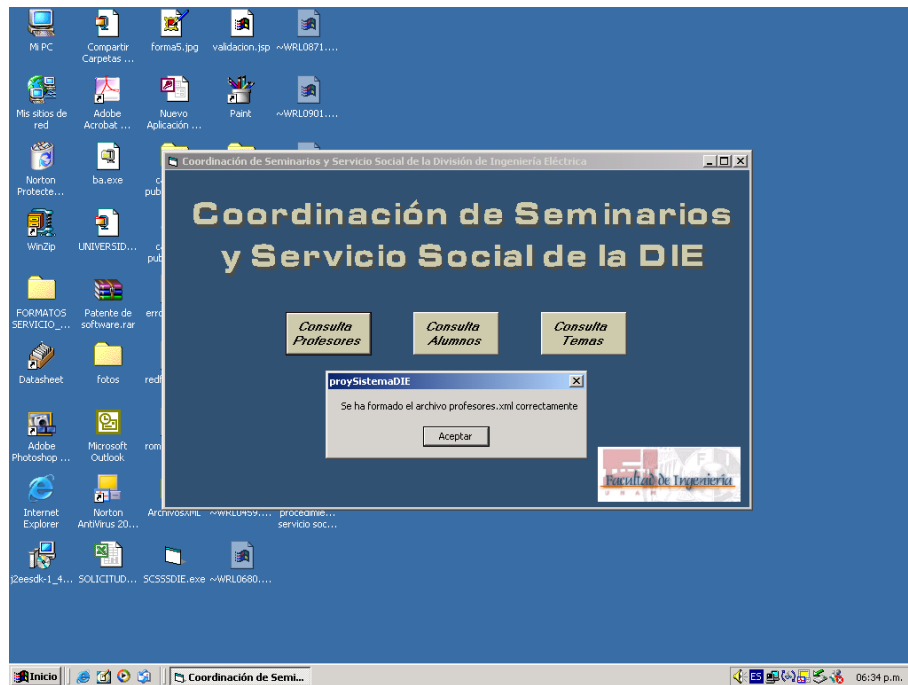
Mi PC

Compartir Carpetas ...

forma5.jpg

validacion.jsp

~WRL0871....

Mis sitios de red

Adobe Acrobat ...

Nuevo Aplicación ...

Paint

~WRL0901....

Norton Protecte...

ba.exe

WinZip

UNIVERSID...

FORMATOS SERVICIO_...

Patente de software.rar

Datasheet

fotos

Adobe Photoshop ...

Microsoft Outlook

Internet Explorer

Norton AntiVirus 20...

ArchivosXML

~WRL0459....

procedimie... servicio soc...

j2eesdk-1_4...

SOLICITUD...

SCSSSDIE.exe

~WRL0680....

Coordinación de Seminarios y Servicio Social de la División de Ingeniería Eléctrica

Coordinación de Seminarios y Servicio Social de la DIE

Consulta Profesores

Consulta Alumnos

Consulta Temas

proySistemaDIE

Se ha formado el archivo profesores.xml correctamente

Aceptar

Facultad de Ingeniería
UNAM

Inicio

Coordinación de Semi...

ES

06:34 p.m.